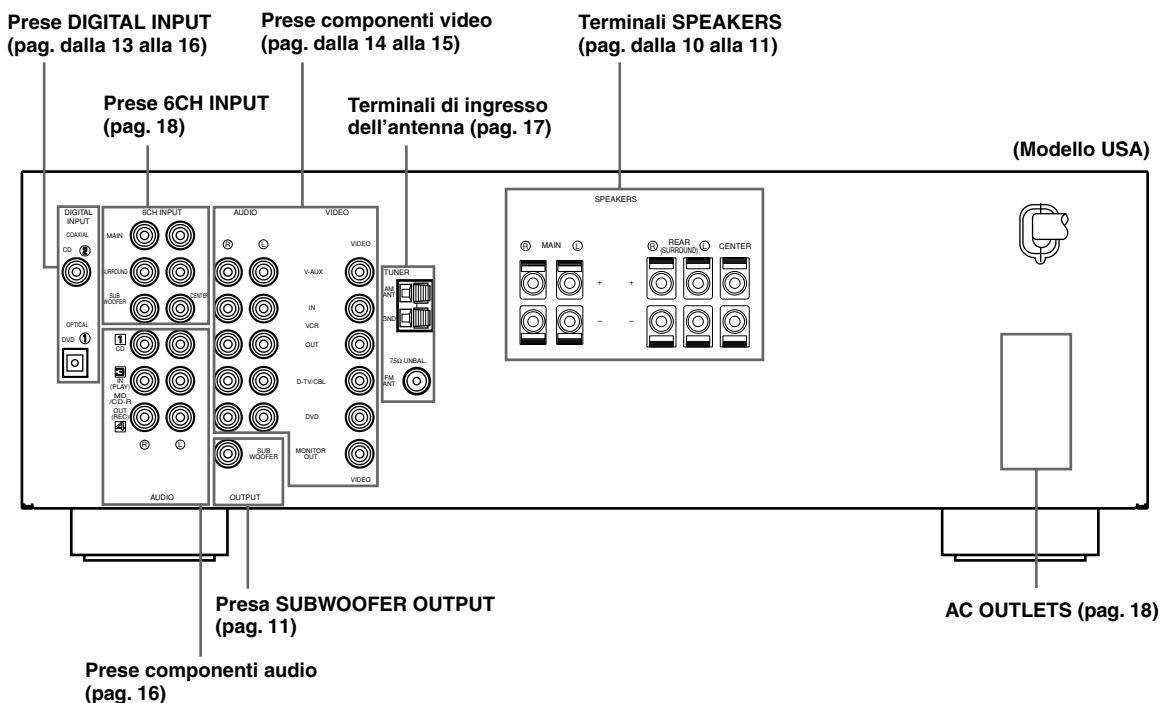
Prese DIGITAL INPUT (pag. dalla 13 alla 16)

Prese componenti video (pag. dalla 14 alla 15)

Terminali SPEAKERS (pag. dalla 10 alla 11)

Prese 6CH INPUT (pag. 18)

Terminali di ingresso dell'antenna (pag. 17)

(Modello USA)

DIGITAL INPUT
COAXIAL
CD ②
OPTICAL
DVD ①

6CH INPUT
MAIN
SURROUND
SUB WOOFER
CENTER

1 CD
3 IN (PLAY)
MD /CD-R
OUT (REC)
4
R
L
AUDIO

AUDIO
R
L
VIDEO
VIDEO
V-AUX
IN
VCR
OUT
D-TV/CBL
DVD
MONITOR OUT
VIDEO

SUB WOOFER
OUTPUT

TUNER
AM ANT
GND
75Ω UNBAL.
FM ANT

SPEAKERS
R
MAIN
L
+
+
–
–
R
REAR (SURROUND)
L
CENTER

Presa SUBWOOFER OUTPUT (pag. 11)

AC OUTLETS (pag. 18)

Prese componenti audio (pag. 16)